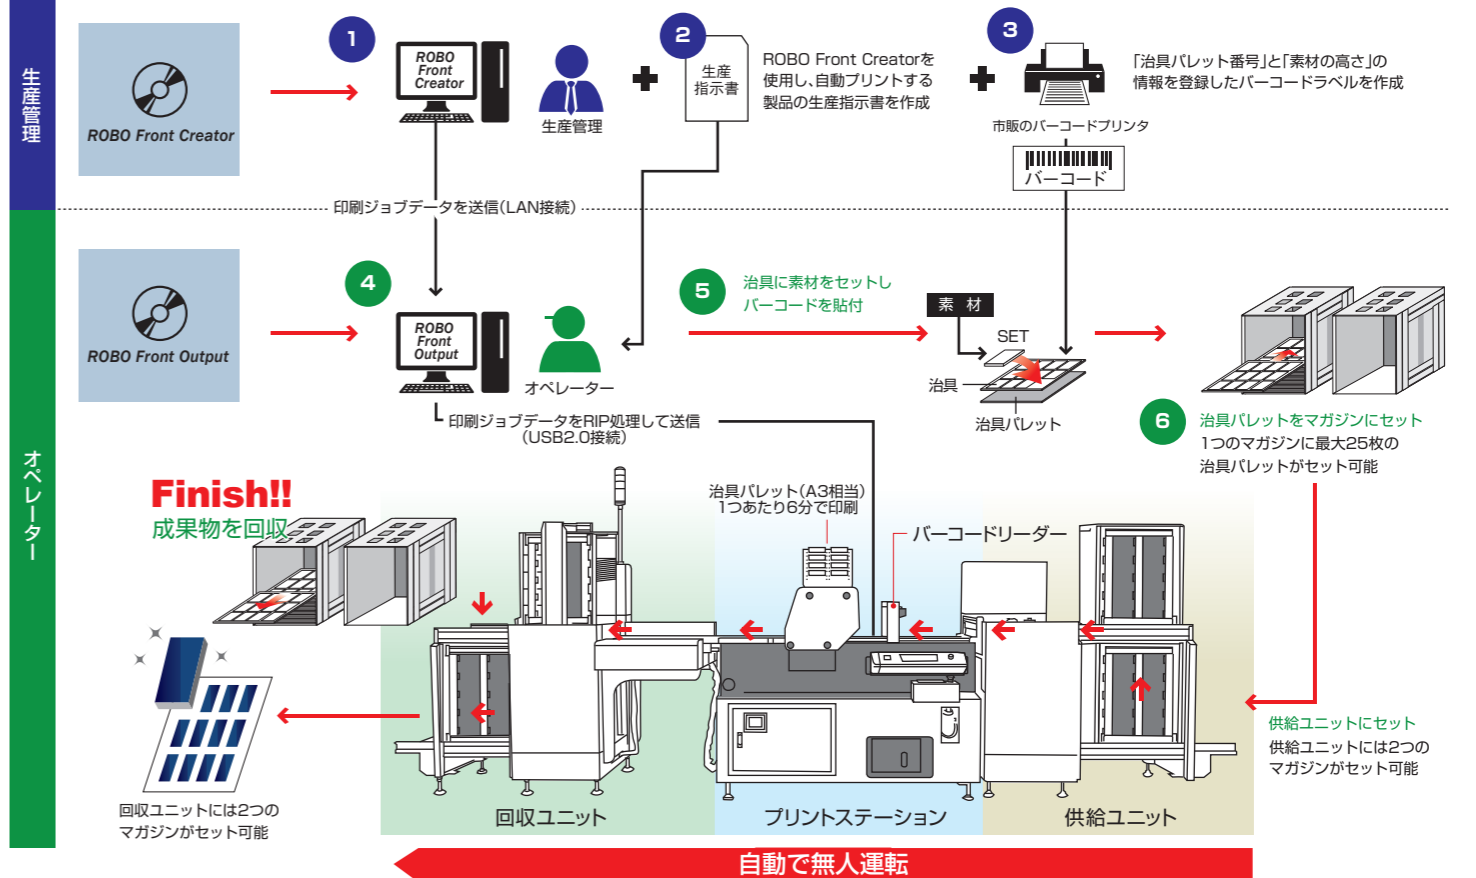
生産管理

ROBO Front Creator

1

ROBO Front Creator

生産管理

2

生産指示書

ROBO Front Creatorを使用し、自動プリントする製品の生産指示書を作成

3

市販のバーコードプリンタ

「治具パレット番号」と「素材の高さ」の情報を登録したバーコードラベルを作成

バーコード

印刷ジョブデータを送信(LAN接続)

オペレーター

ROBO Front Output

4

ROBO Front Output

オペレーター

印刷ジョブデータをRIP処理して送信(USB2.0接続)

5

治具に素材をセットしバーコードを貼付

素材

SET

治具

治具パレット

6

治具パレットをマガジンにセット
1つのマガジンに最大25枚の治具パレットがセット可能

Finish!!
成果物を回収

治具パレット(A3相当)
1つあたり6分で印刷

バーコードリーダー

回収ユニットには2つのマガジンがセット可能

回収ユニット

プリントステーション

供給ユニット

供給ユニットにセット
供給ユニットには2つのマガジンがセット可能

自動で無人運転